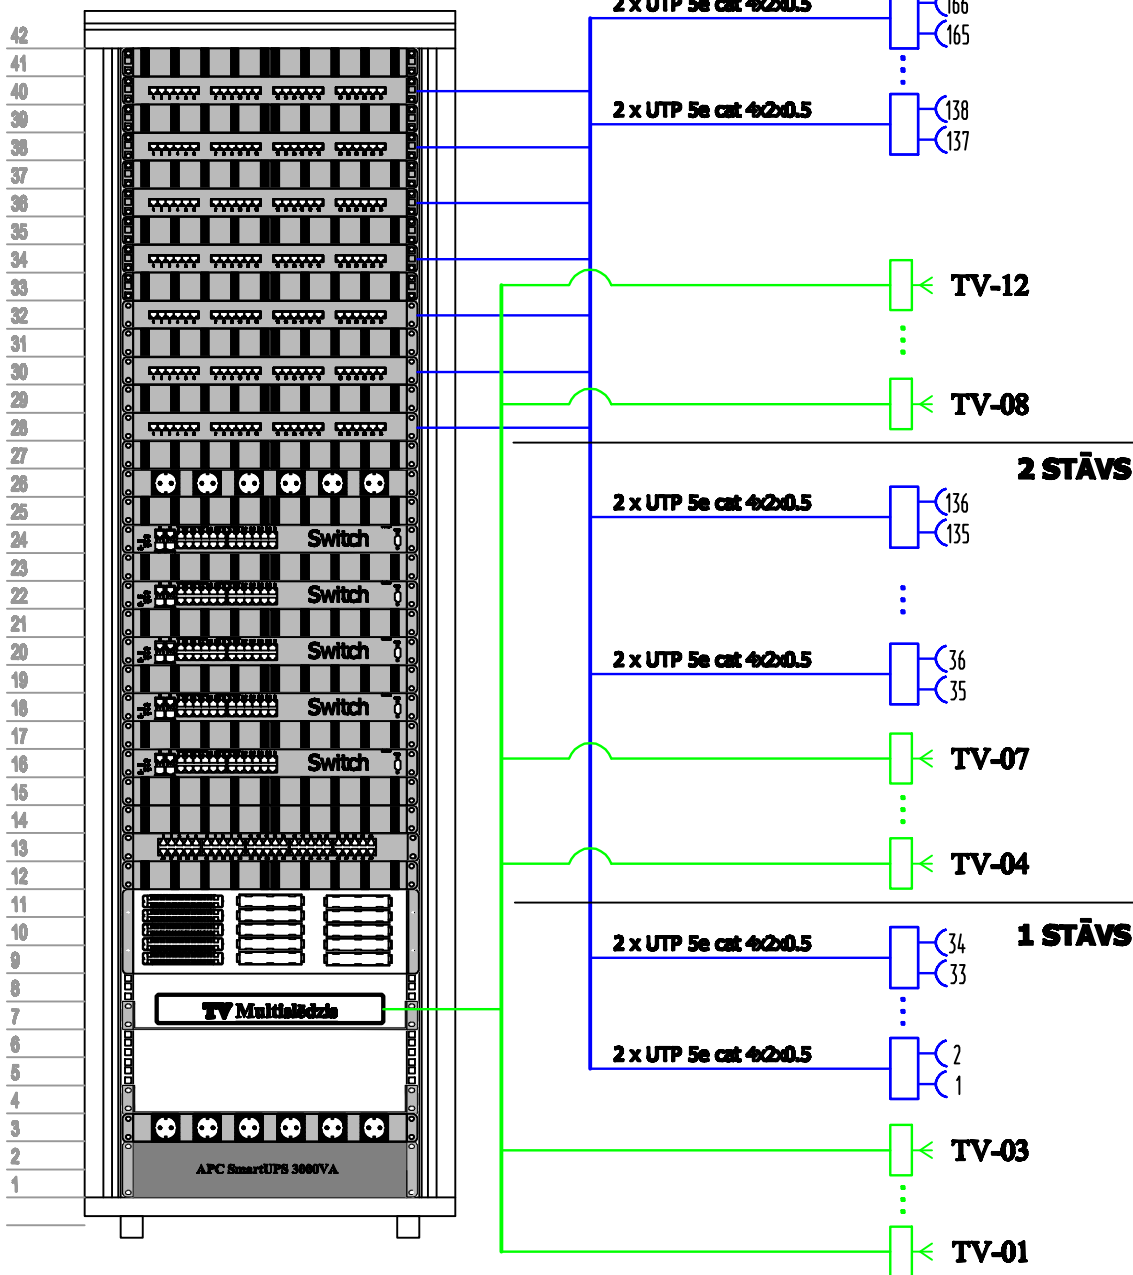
42
41
40
39
38
37
36
35
34
33
32
31
30
29
28
27
26
25
24
23
22
21
20
19
18
17
16
15
14
13
12
11
10
9
8
7
6
5
4
3
2
1

Switch
Switch
Switch
Switch
Switch
TV Multislēdzis
APC SmartUPS 3000VA

2 x UTP 5e cat 4x2x0.5
166
165
2 x UTP 5e cat 4x2x0.5
138
137
TV-12
TV-08
2 STĀVS
2 x UTP 5e cat 4x2x0.5
136
135
2 x UTP 5e cat 4x2x0.5
36
35
TV-07
TV-04
1 STĀVS
2 x UTP 5e cat 4x2x0.5
34
33
2 x UTP 5e cat 4x2x0.5
2
1
TV-03
TV-01